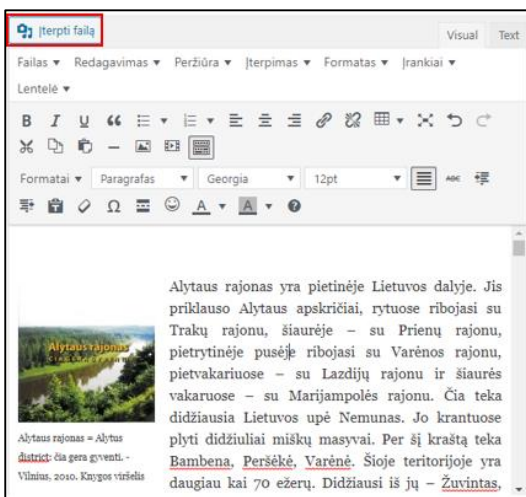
Įterpti failą

Visual Text

Failas ▾ Redagavimas ▾ Peržiūra ▾ Įterpimas ▾ Formatas ▾ Įrankiai ▾

Lentelė ▾

Formatai ▾ Paragrafas ▾ Georgia ▾ 12pt

Alytaus rajonas

Alytaus rajonas = Alytus district: čia gera gyventi. - Vilnius, 2010. Knygos viršelis

Alytaus rajonas yra pietinėje Lietuvos dalyje. Jis priklauso Alytaus apskričiai, rytuose ribojasi su Trakų rajonu, šiaurėje – su Prienų rajonu, pietrytinėje pusėje ribojasi su Varėnos rajonu, pietvakariuose – su Lazdijų rajonu ir šiaurės vakaruose – su Marijampolės rajonu. Čia teka didžiausia Lietuvos upė Nemunas. Jo krantuose plyti didžiuliai miškų masyvai. Per šį kraštą teka Bambena, Peršėkė, Varėnė. Šioje teritorijoje yra daugiau kai 70 ežerų. Didžiausi iš jų – Žuvintas,